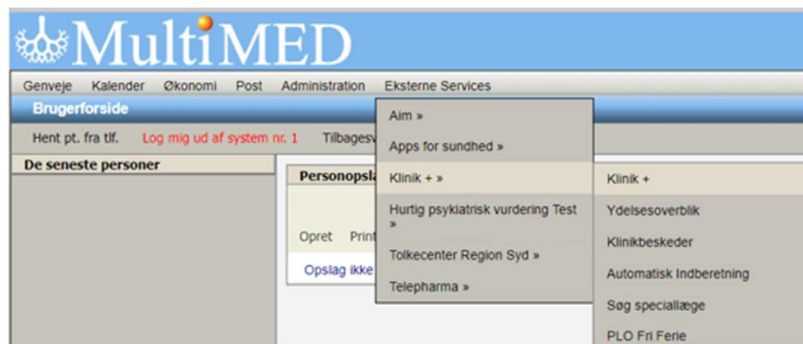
MultiMED

Genveje Kalender Økonomi Post Administration Eksterne Services

Brugerforside

Hent pt. fra tlf. Log mig ud af system nr. 1 Tilbagesv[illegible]

De seneste personer

Personopsl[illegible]

Opret Print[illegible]

Opslag ikke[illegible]

Aim »

Apps for sundhed »

Klinik + »

Hurtig psykiatrisk vurdering Test »

Tolkecenter Region Syd »

Telepharma »

Klinik +

Ydelsesoverblik

Klinikbeskeder

Automatisk Indberetning

Søg speciallæge

PLO Fri Ferie